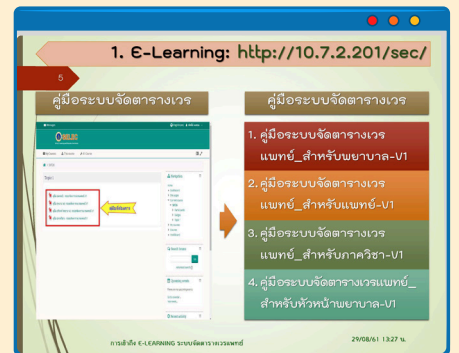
1. E-Learning: http://10.7.2.201/sec/

5

คู่มือระบบจัดตารางเวร

คู่มือระบบจัดตารางเวร

1. คู่มือระบบจัดตารางเวรแพทย์_สำหรับพยาบาล-V1

2. คู่มือระบบจัดตารางเวรแพทย์_สำหรับแพทย์-V1

3. คู่มือระบบจัดตารางเวรแพทย์_สำหรับภาควิชา-V1

4. คู่มือระบบจัดตารางเวรแพทย์_สำหรับหัวหน้าพยาบาล-V1

การเข้าถึง E-LEARNING ระบบจัดตารางเวรแพทย์

29/08/61 13:27 น.